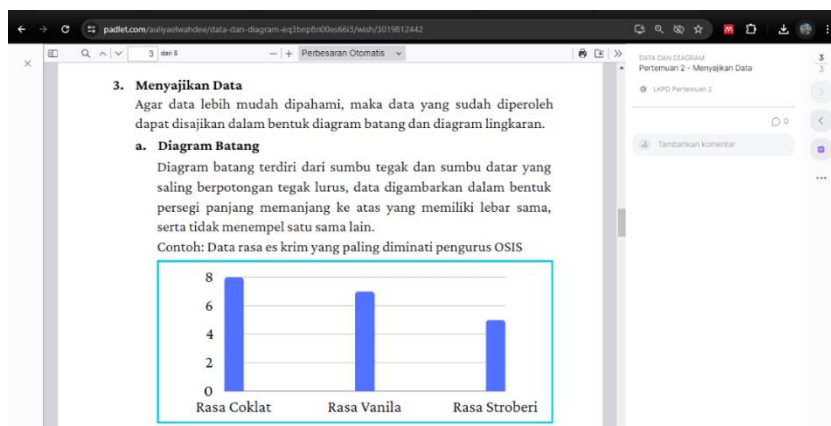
padlet.com/auliyaelwahdee/data-dan-diagram-eq3bnp8n00es86i3/wish/3019812442

3 dari 6

Perbesaran Otomatis

DATA DAN DIAGRAM
Pertemuan 2 - Menyajikan Data

LKPD Pertemuan 2

0

Tambahkan komentar

3
3

3. Menyajikan Data

Agar data lebih mudah dipahami, maka data yang sudah diperoleh dapat disajikan dalam bentuk diagram batang dan diagram lingkaran.

a. Diagram Batang

Diagram batang terdiri dari sumbu tegak dan sumbu datar yang saling berpotongan tegak lurus, data digambarkan dalam bentuk persegi panjang memanjang ke atas yang memiliki lebar sama, serta tidak menempel satu sama lain.

Contoh: Data rasa es krim yang paling diminati pengurus OSIS

8
6
4
2
0
Rasa Coklat
Rasa Vanila
Rasa Stroberi